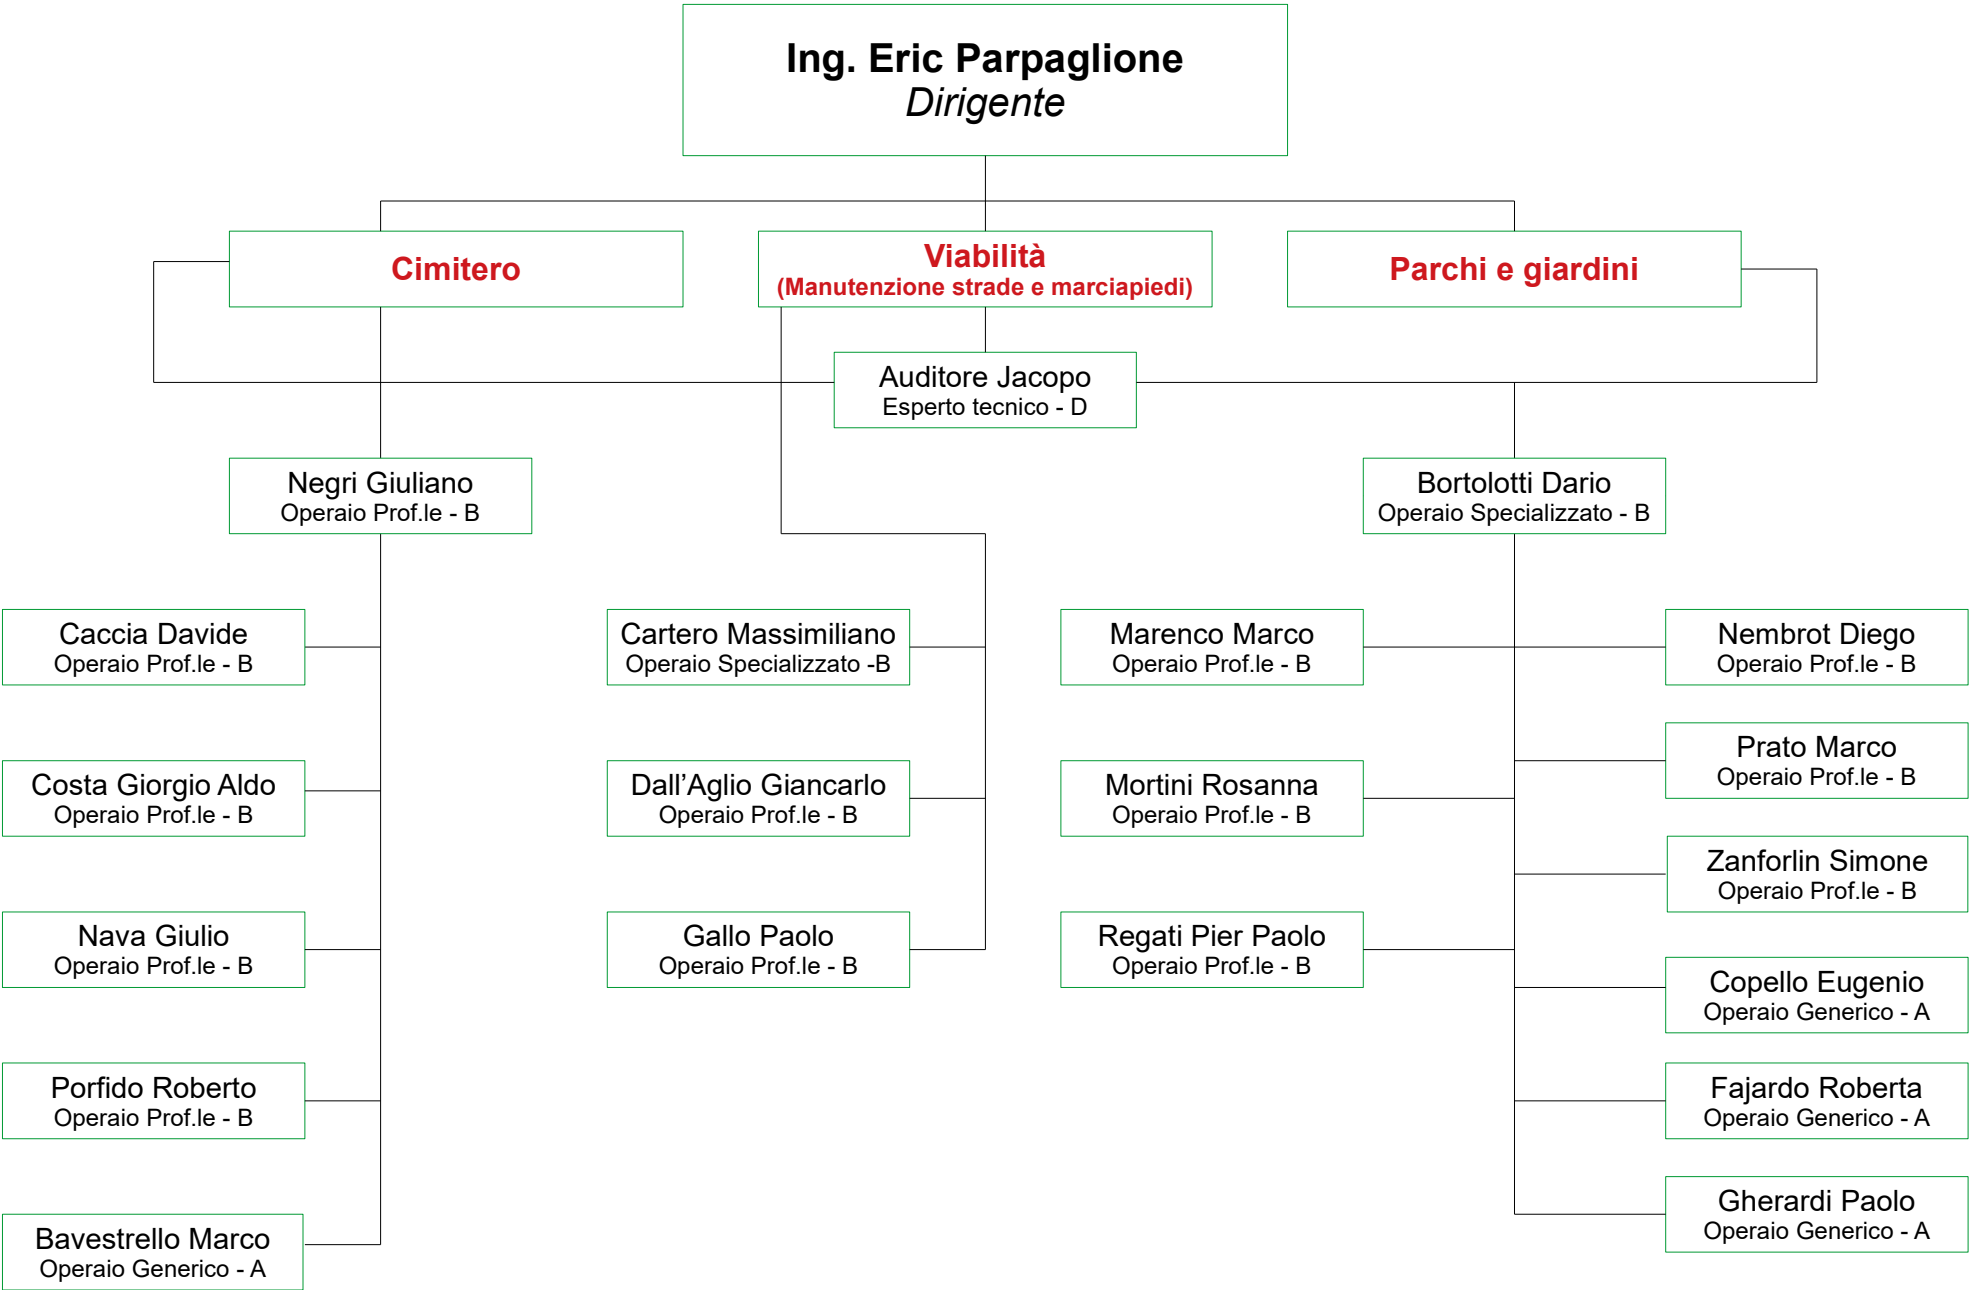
Ing. Eric Parpaglione
Dirigente

Cimitero

Viabilità
(Manutenzione strade e marciapiedi)

Parchi e giardini

Auditore Jacopo
Esperto tecnico - D

Negri Giuliano
Operaio Prof.le - B

Bortolotti Dario
Operaio Specializzato - B

Caccia Davide
Operaio Prof.le - B

Costa Giorgio Aldo
Operaio Prof.le - B

Nava Giulio
Operaio Prof.le - B

Porfido Roberto
Operaio Prof.le - B

Bavestrello Marco
Operaio Generico - A

Cartero Massimiliano
Operaio Specializzato -B

Dall'Aglio Giancarlo
Operaio Prof.le - B

Gallo Paolo
Operaio Prof.le - B

Marenco Marco
Operaio Prof.le - B

Mortini Rosanna
Operaio Prof.le - B

Regati Pier Paolo
Operaio Prof.le - B

Nembrot Diego
Operaio Prof.le - B

Prato Marco
Operaio Prof.le - B

Zanforlin Simone
Operaio Prof.le - B

Copello Eugenio
Operaio Generico - A

Fajardo Roberta
Operaio Generico - A

Gherardi Paolo
Operaio Generico - A